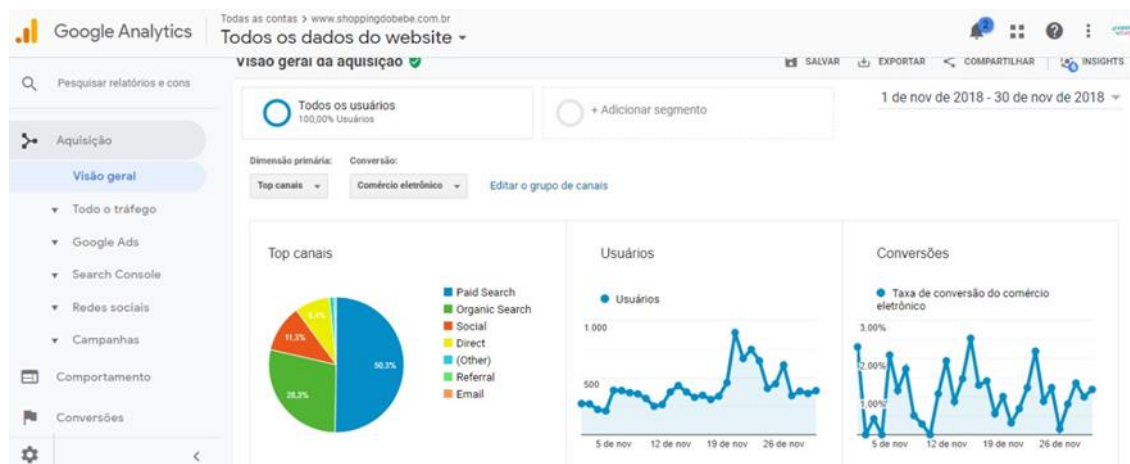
Google Analytics

Todas as contas > www.shoppingdobebe.com.br
Todos os dados do website

2

Pesquisar relatórios e cons

Aquisição
Visão geral
Todo o tráfego
Google Ads
Search Console
Redes sociais
Campanhas
Comportamento
Conversões

Visão geral da aquisição

SALVAR EXPORTAR COMPARTILHAR INSIGHTS

Todos os usuários
100,00% Usuários

+ Adicionar segmento

1 de nov de 2018 - 30 de nov de 2018

Dimensão primária: Conversão:
Top canais Comércio eletrônico Editar o grupo de canais

Top canais

8,4%
11,3%
50,3%
28,3%

Paid Search
Organic Search
Social
Direct
(Other)
Referral
Email

Usuários

Usuários

1.000
500

5 de nov 12 de nov 19 de nov 26 de nov

Conversões

Taxa de conversão do comércio eletrônico

3,00%
2,00%
1,00%

5 de nov 12 de nov 19 de nov 26 de nov